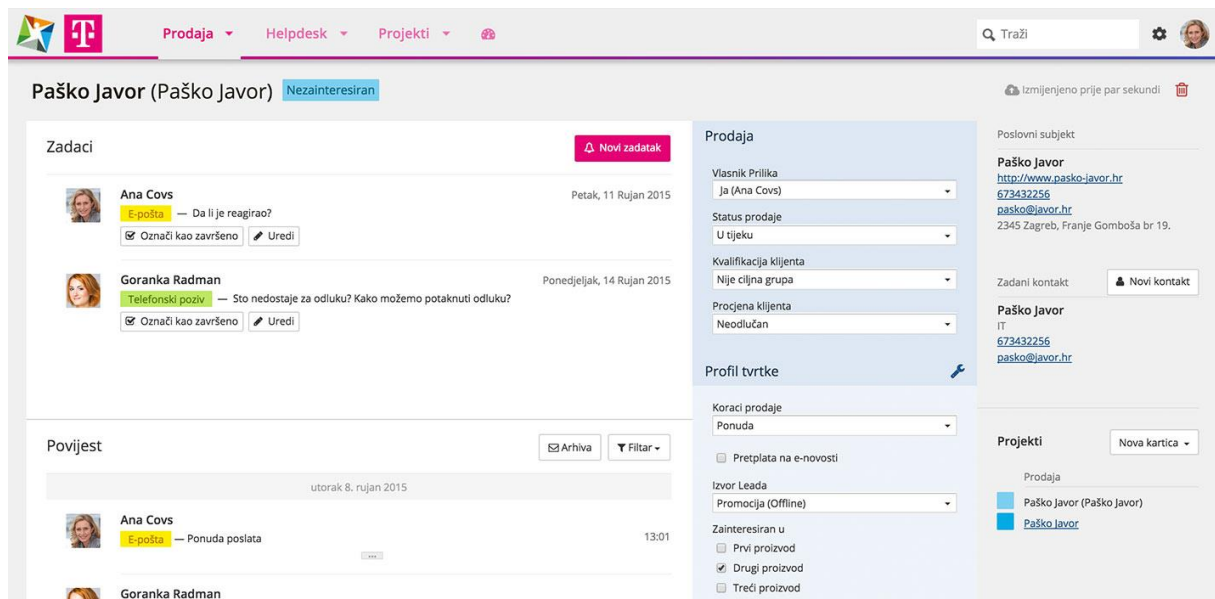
·T·
Prodaja ▾ Helpdesk ▾ Projekti ▾

Traži

Paško Javor (Paško Javor) Nezainteresiran

Izmijenjeno prije par sekundi

Zadaci

Novi zadatak

Ana Covs
Petak, 11 Rujan 2015
E-pošta — Da li je reagirao?
Označi kao završeno Uredi

Goranka Radman
Ponedjeljak, 14 Rujan 2015
Telefonski poziv — Sto nedostaje za odluku? Kako možemo potaknuti odluku?
Označi kao završeno Uredi

Povijest

Arhiva Filtar ▾

utorak 8. rujan 2015

Ana Covs
E-pošta — Ponuda poslata
13:01
...

Goranka Radman

Prodaja

Vlasnik Prilika
Ja (Ana Covs)

Status prodaje
U tijeku

Kvalifikacija klijenta
Nije ciljna grupa

Procjena klijenta
Neodlučan

Profil tvrtke

Koraci prodaje
Ponuda

Pretplata na e-novosti

Izvor Leada
Promocija (Offline)

Zainteresiran u
Prvi proizvod
Drugi proizvod
Treći proizvod

Poslovni subjekt

Paško Javor
http://www.pasko-javor.hr
673432256
pasko@javor.hr
2345 Zagreb, Franje Gomboša br 19.

Zadani kontakt
Novi kontakt

Paško Javor
IT
673432256
pasko@javor.hr

Projekti
Nova kartica ▾

Prodaja
Paško Javor (Paško Javor)
Paško Javor